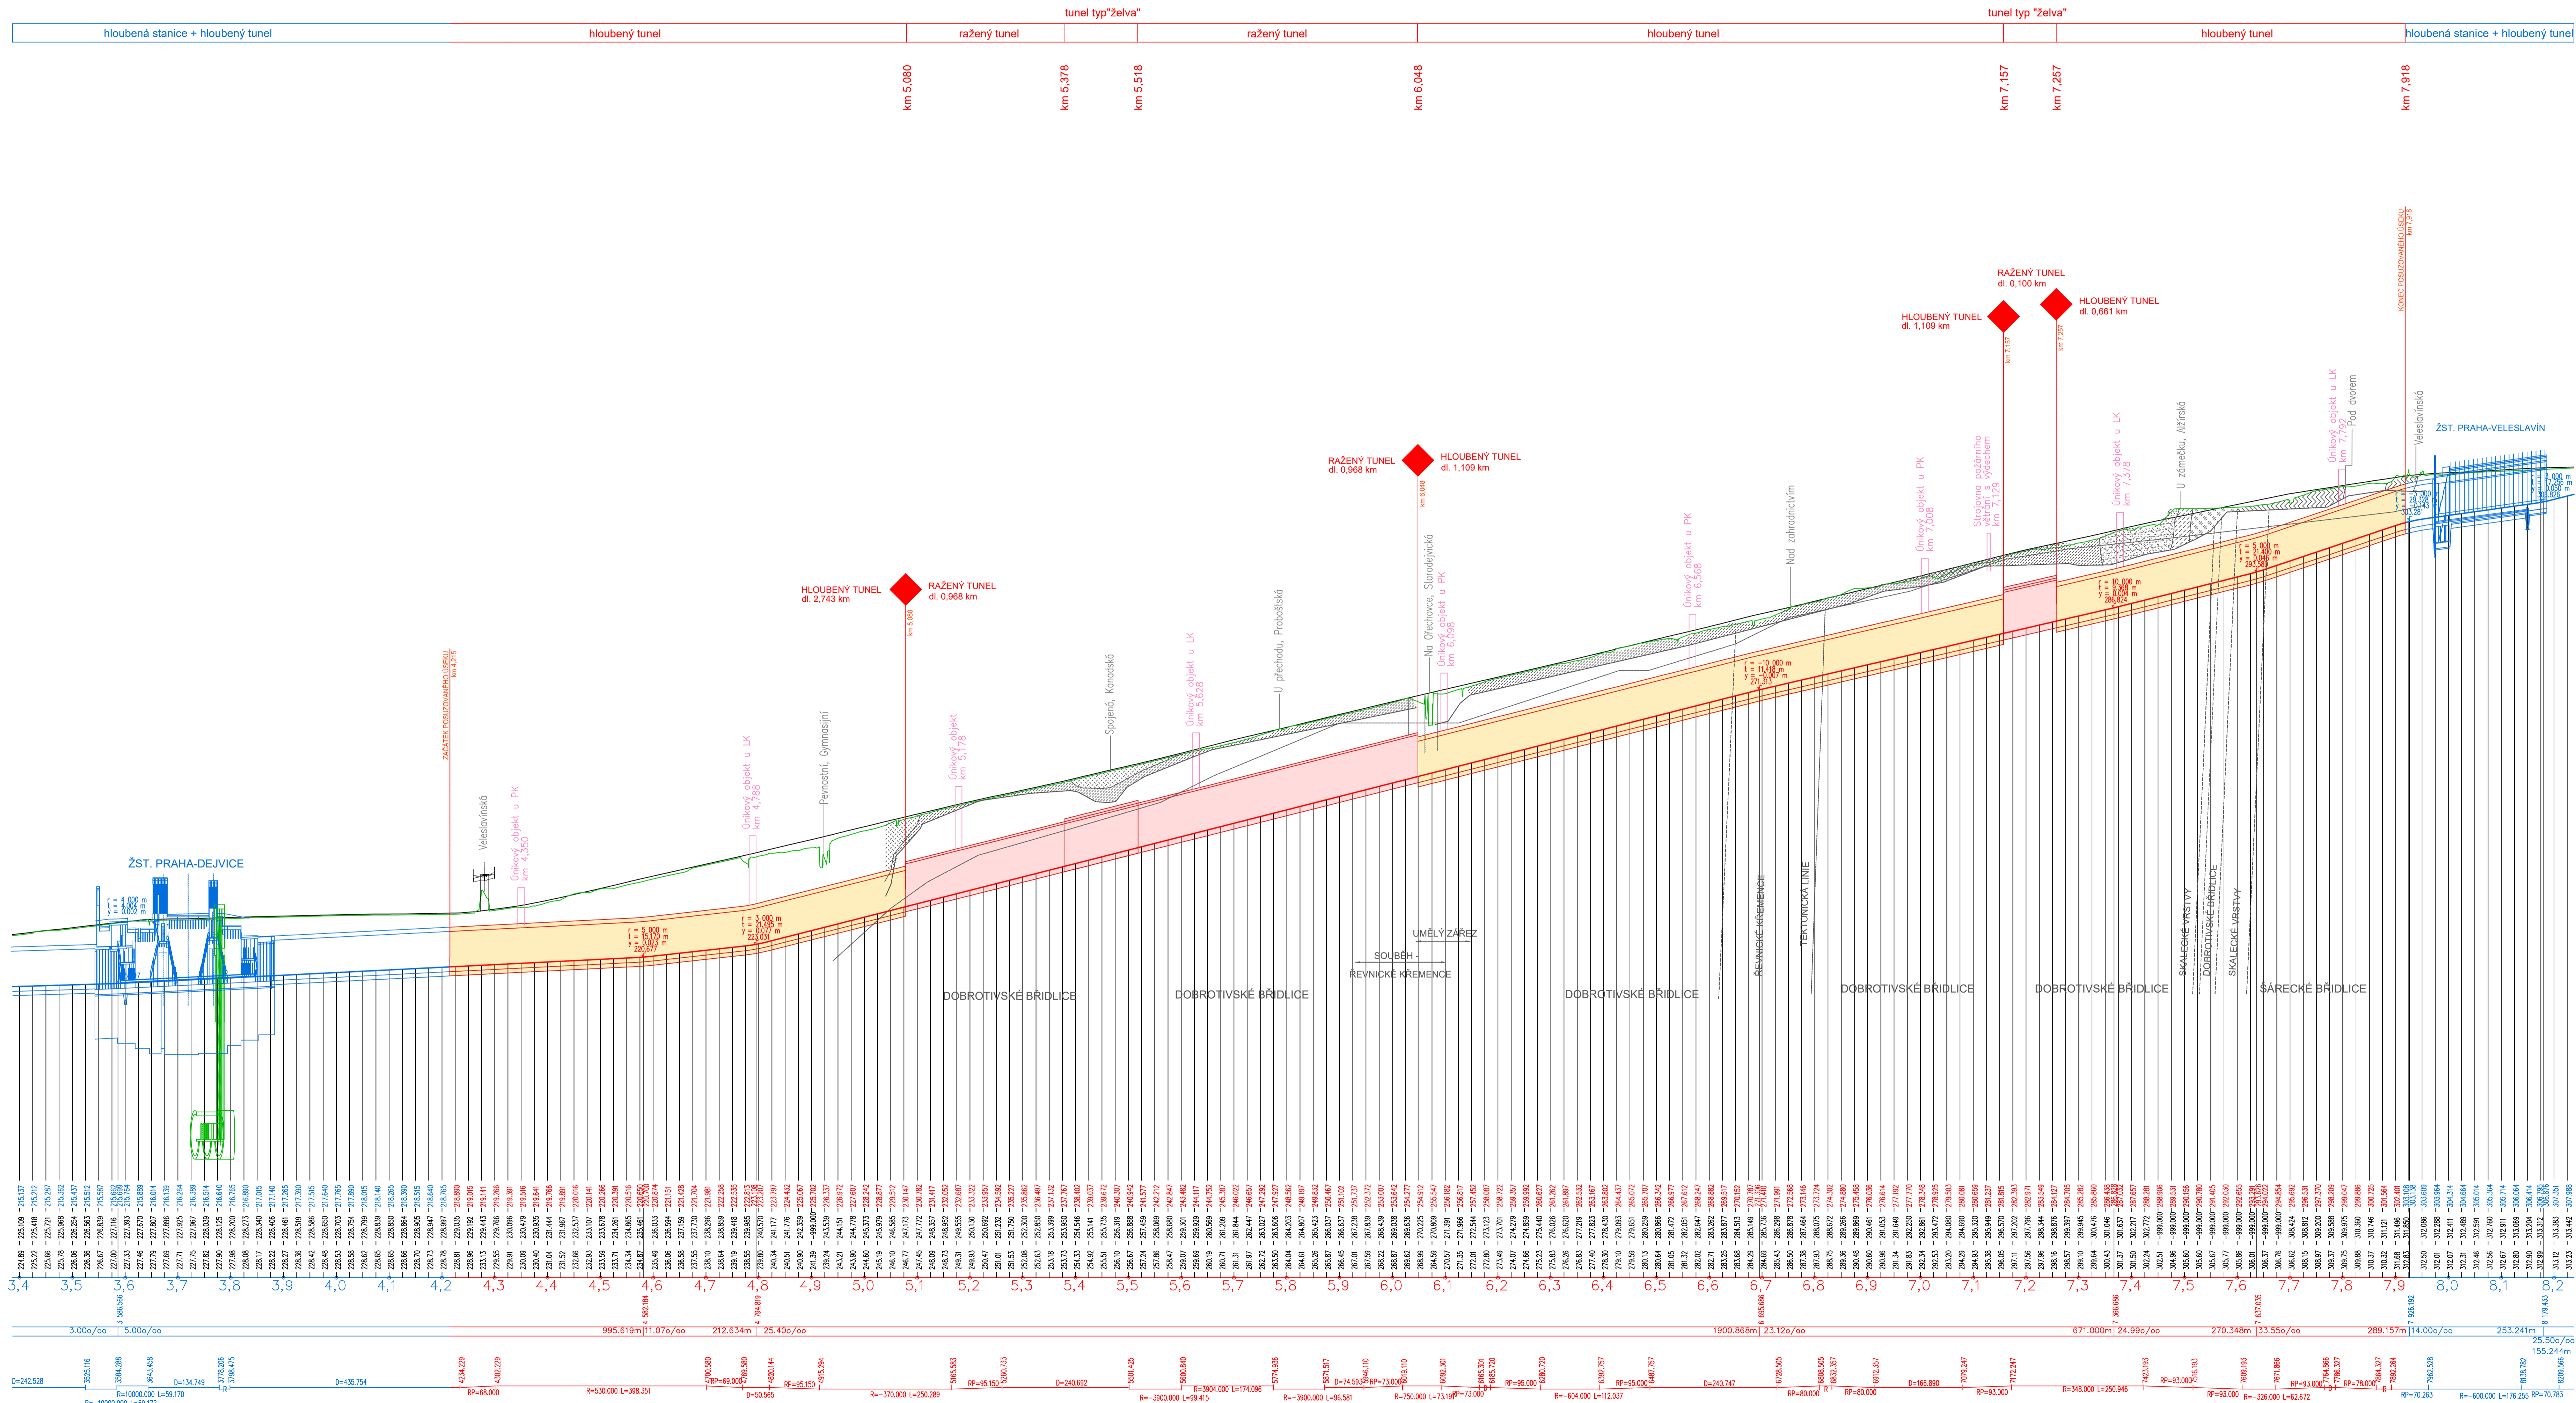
tunel typ"želva"

tunel typ "želva"

hloubená stanice + hloubený tunel | hloubený tunel | ražený tunel | ražený tunel | hloubený tunel | hloubený tunel | hloubená stanice + hloubený tunel

km 5,080

km 5,378

km 5,518

km 6,048

km 7,157

km 7,257

km 7,918

RAŽENÝ TUNEL
dl. 0,100 km

HLOUBENÝ TUNEL
dl. 1,109 km

HLOUBENÝ TUNEL
dl. 0,661 km

KONEC POSUZOVANÉHO ÚSEKU

RAŽENÝ TUNEL
dl. 0,968 km

HLOUBENÝ TUNEL
dl. 1,109 km

HLOUBENÝ TUNEL
dl. 2,743 km

RAŽENÝ TUNEL
dl. 0,968 km

ZAČÁTEK POSUZOVANÉHO ÚSEKU

ŽST. PRAHA-DEJVICE

ŽST. PRAHA-VELESLAVÍN

Veleslavínská

Únikový objekt u PK
km 4,350

Únikový objekt u LK
km 4,788

Pevnostní, Gymnasijní

Únikový objekt
km 5,178

Spojená, Kanadská

Únikový objekt u LK
km 5,628

U přechodu, Probošťská

Na Ořechovce, Střešovická

Únikový objekt u PK
km 6,098

Únikový objekt u PK
km 6,568

Nad zahradnictvím

Únikový objekt u PK
km 7,008

Strojovna požárního větrání s výdechem
km 7,129

Únikový objekt u LK
km 7,378

U zámečku, Alžírská

Únikový objekt u LK
km 7,792

Pod dvorem

Veleslavínská

UMĚLÝ ZÁŘEZ

SOUBĚH -
ŘEVNICKÉ KŘEMENCE

DOBROTIVSKÉ BŘIDLICE

DOBROTIVSKÉ BŘIDLICE

DOBROTIVSKÉ BŘIDLICE

ŘEVNICKÉ KŘEMENCE

TEKTONICKÁ LINIE

DOBROTIVSKÉ BŘIDLICE

DOBROTIVSKÉ BŘIDLICE

SKALECKÉ VRSTVY

DOBROTIVSKÉ BŘIDLICE

SKALECKÉ VRSTVY

ŠÁRECKÉ BŘIDLICE

3,4 3,5 3,6 3,7 3,8 3,9 4,0 4,1 4,2 4,3 4,4 4,5 4,6 4,7 4,8 4,9 5,0 5,1 5,2 5,3 5,4 5,5 5,6 5,7 5,8 5,9 6,0 6,1 6,2 6,3 6,4 6,5 6,6 6,7 6,8 6,9 7,0 7,1 7,2 7,3 7,4 7,5 7,6 7,7 7,8 7,9 8,0 8,1 8,2

3.00o/oo | 5.00o/oo | 995.619m | 11.07o/oo | 212.634m | 25.40o/oo | 1900.868m | 23.12o/oo | 671.000m | 24.99o/oo | 270.348m | 33.55o/oo | 289.157m | 14.00o/oo | 253.241m | 25.50o/oo | 155.244m

D=242.528 R=10000.000 L=59.170 D=134.749 D=435.754 RP=68.000 R=530.000 L=398.351 RP=69.000 D=50.565 RP=95.150 R=-370.000 L=250.289 RP=95.150 D=240.692 R=-3900.000 L=99.415 R=3904.000 L=174.096 R=-3900.000 L=96.581 RP=73.000 R=750.000 L=73.19 RP=73.000 RP=95.000 R=-604.000 L=112.037 RP=95.000 D=240.747 RP=80.000 RP=80.000 D=166.890 RP=93.000 R=348.000 L=250.946 RP=93.000 RP=93.000 R=-326.000 L=62.672 RP=93.000 RP=78.000 RP=70.263 R=-600.000 L=176.255 RP=70.783